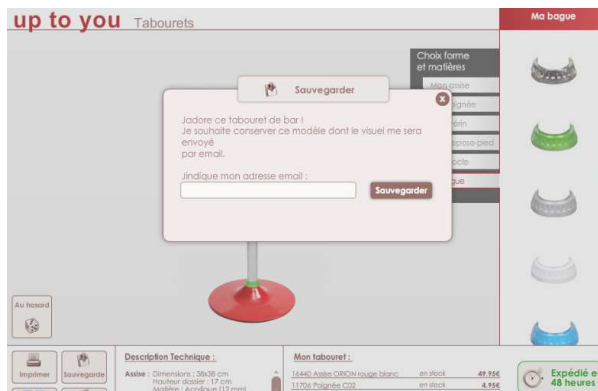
up to you Tabourets

Ma bague

Choix forme et matières

Mon assise

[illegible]oignée

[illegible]rin

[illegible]epose-pied

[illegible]ocle

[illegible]gue

Sauvegarder

Jadore ce tabouret de bar !
Je souhaite conserver ce modèle dont le visuel me sera envoyé
par email.

Jindique mon adresse email :

Sauvegarder

Au hasard

Imprimer

Sauvegarde

Description Technique :

Assise : Dimensions : 38x38 cm
Hauteur dossier : 17 cm
Matière : Acrylique (12 mm)

Mon tabouret :

| 16440 Assise ORION rouge blanc | en stock | 49.95€ |
|---|---|---|
| 11706 Poignée C02 | en stock | 4.95€ |

Expédié e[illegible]
48 heures